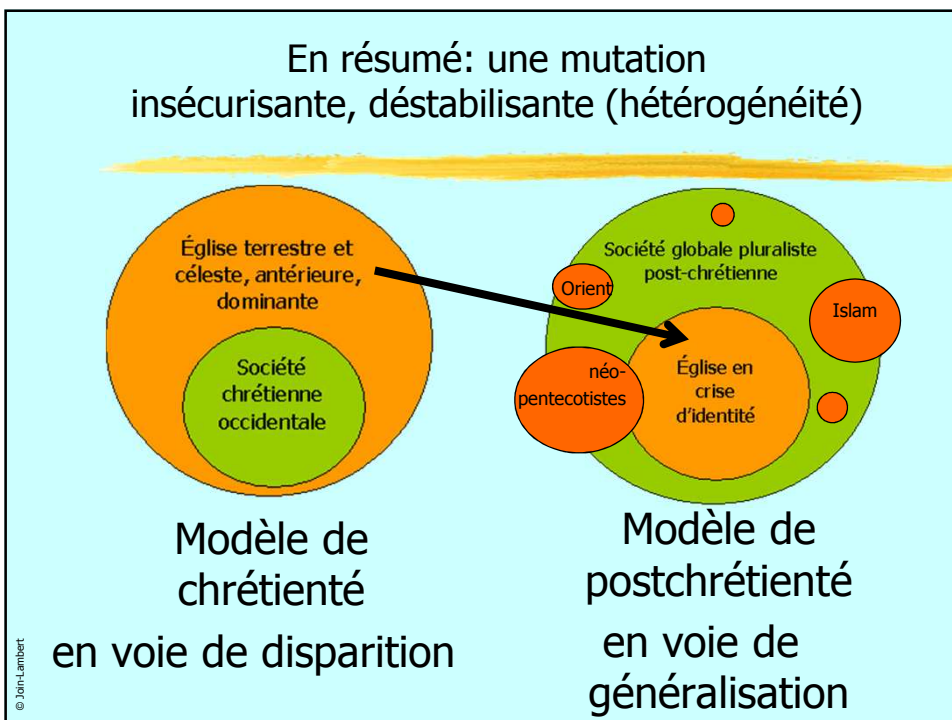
En résumé: une mutation insécurisante, déstabilisante (hétérogénéité)

Église terrestre et céleste, antérieure, dominante

Société chrétienne occidentale

Société globale pluraliste post-chrétienne

Orient

Islam

néo-pentecotistes

Église en crise d'identité

Modèle de chrétienté

en voie de disparition

Modèle de postchrétienté

en voie de généralisation

© Join-Lambert